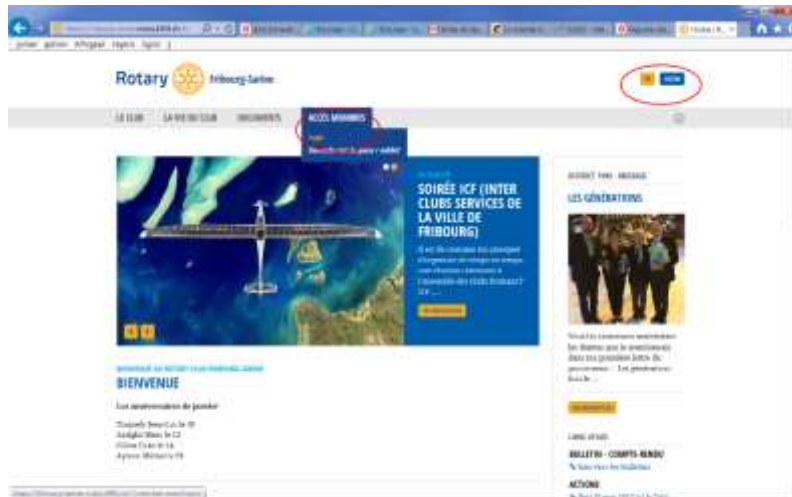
Rotary Fribourg-Sarine

LE CLUB LA VIE DU CLUB DOCUMENTS ACCÈS MEMBRES

SOIRÉE ICF (INTER CLUBS SERVICES DE LA VILLE DE FRIBOURG)

DISTRICT 1990 - MESSAGE

LES GÉNÉRATIONS

BIENVENUE

Les anniversaires de janvier

BULLETIN - COMPTE-RENDU

ACTIONS